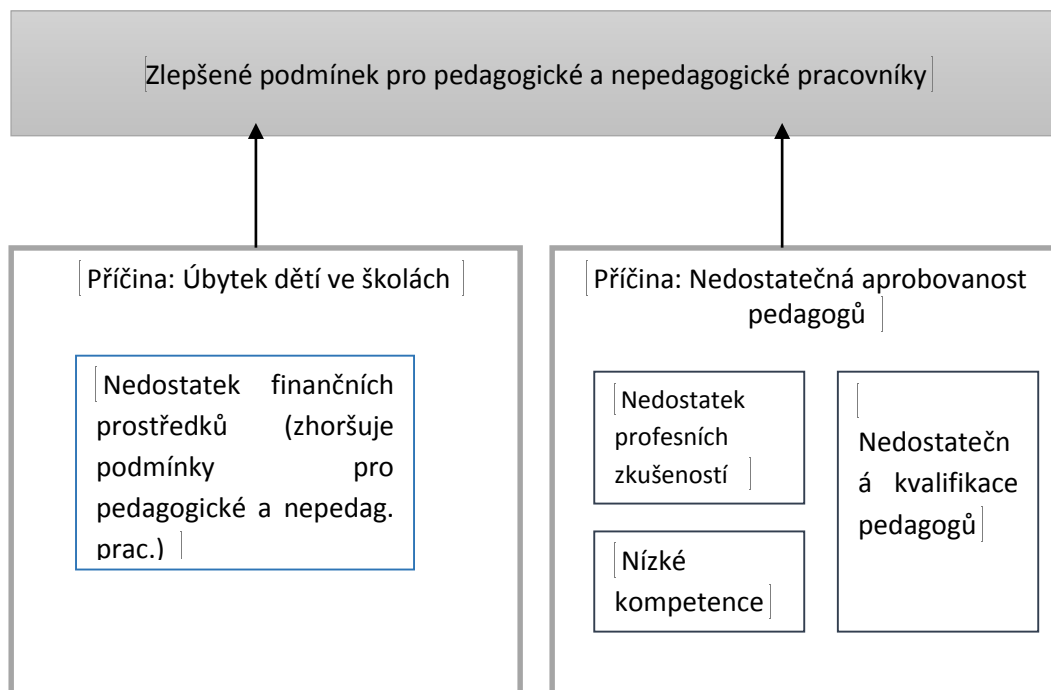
Zlepšené podmínek pro pedagogické a nepedagogické pracovníky

Příčina: Úbytek dětí ve školách

Nedostatek finančních prostředků (zhoršuje podmínky pro pedagogické a nepedag. prac.)

Příčina: Nedostatečná aprobovanost pedagogů

Nedostatek profesních zkušeností

Nízké kompetence

Nedostatečn á kvalifikace pedagogů